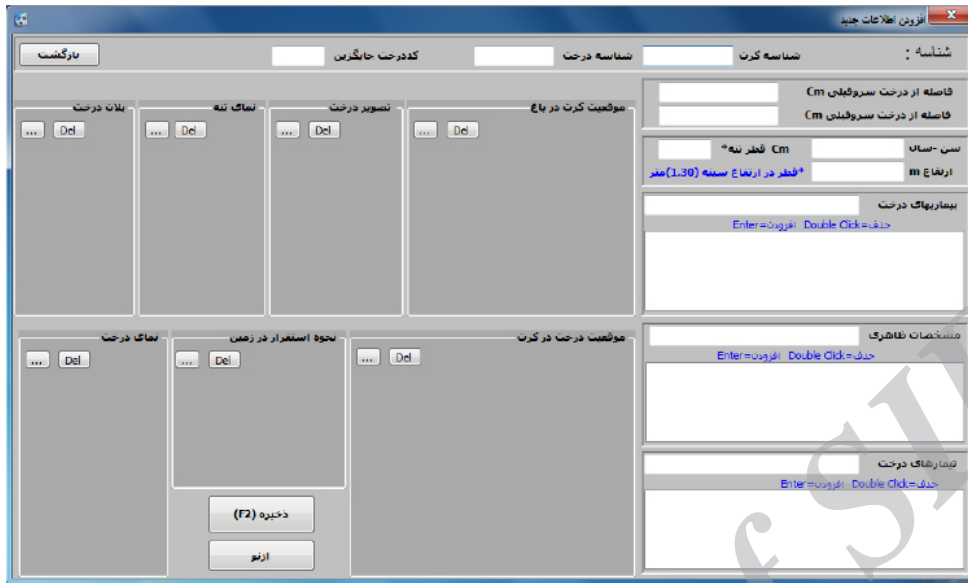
افزودن اطلاعات جدید

شناسه : شناسه کرت شناسه درخت کددرخت جایگزین بازگشت

فاصله از درخت سروقبلی Cm
فاصله از درخت سروقبلی Cm

سن -سال Cm قطر تنه*
ارتفاع m *قطر در ارتفاع سینه (1.30)متر

بیماریهای درخت
Enter=افزودن Double Click=حذف

مشخصات ظاهری
Enter=افزودن Double Click=حذف

تیمارهای درخت
Enter=افزودن Double Click=حذف

موقعیت کرت در باغ ... Del
تصویر درخت ... Del
نمای تنه ... Del
پلان درخت ... Del

موقعیت درخت در کرت ... Del
نحوه استقرار در زمین ... Del
نمای درخت ... Del

ذخیره (F2)
ازنو